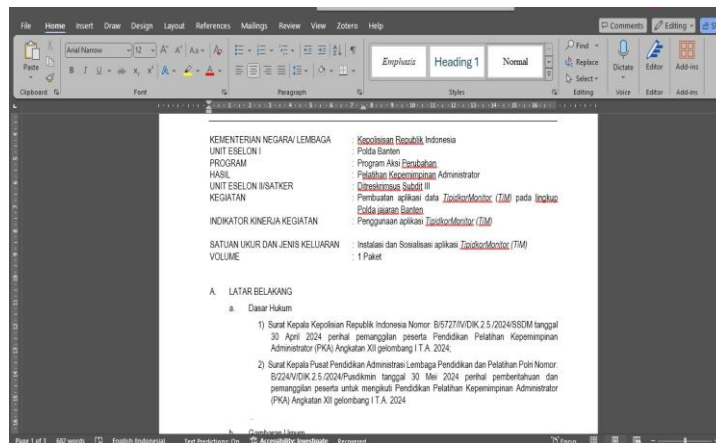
File Home Insert Draw Design Layout References Mailings Review View Zotero Help

Comments Editing

Paste Arial Narrow 12 A A Aa B I U ab x x A A Emphasis Heading 1 Normal Find Replace Select Dictate Editor Add-ins

Clipboard Font Paragraph Styles Editing Voice Editor Add-ins

KEMENTERIAN NEGARA/ LEMBAGA : Kepolisisan Republik Indonesia
UNIT ESELON I : Polda Banten
PROGRAM : Program Aksi Perubahan
HASIL : Pelatihan Kepemimpinan Administrator
UNIT ESELON II/SATKER : Ditreskrimsus Subdit III
KEGIATAN : Pembuatan aplikasi data TipidkorMonitor (TiM) pada lingkup Polda jajaran Banten
INDIKATOR KINERJA KEGIATAN : Penggunaan aplikasi TipidkorMonitor (TiM)

SATUAN UKUR DAN JENIS KELUARAN : Instalasi dan Sosialisasi aplikasi TipidkorMonitor (TiM)
VOLUME : 1 Paket

A. LATAR BELAKANG

a. Dasar Hukum

1) Surat Kepala Kepolisian Republik Indonesia Nomor: B/5727/IV/DIK.2.5./2024/SSDM tanggal 30 April 2024 perihal pemanggilan peserta Pendidikan Pelatihan Kepemimpinan Administrator (PKA) Angkatan XII gelombang I T.A. 2024;

2) Surat Kepala Pusat Pendidikan Administrasi Lembaga Pendidikan dan Pelatihan Polri Nomor: B/224/V/DIK.2.5./2024/Pusdikmin tanggal 30 Mei 2024 perihal pemberitahuan dan pemanggilan peserta untuk mengikuti Pendidikan Pelatihan Kepemimpinan Administrator (PKA) Angkatan XII gelombang I T.A. 2024

b. Gambaran Umum

Page 1 of 3 687 words English (Indonesia) Text Predictions: On Accessibility: Investigate Focus